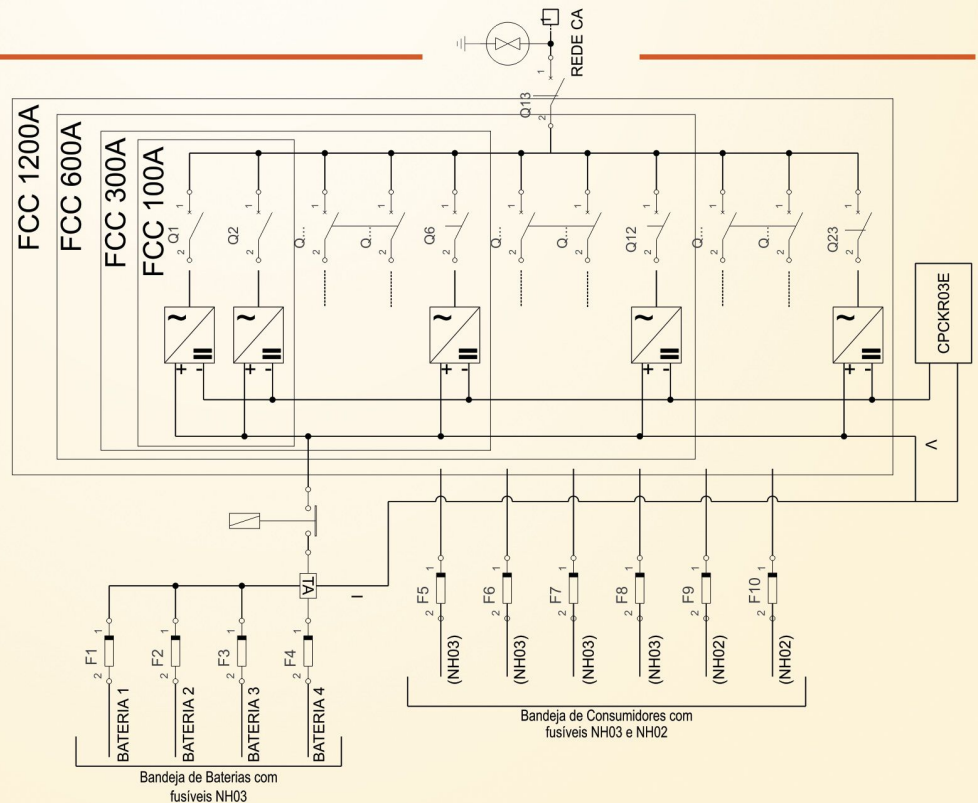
REDE CA
1
Q13
2
FCC 1200A
FCC 600A
FCC 300A
FCC 100A
1
Q1
2
1
Q2
2
1
Q...
2
1
Q...
2
1
Q6
2
1
Q...
2
1
Q...
2
1
Q12
2
1
Q...
2
1
Q...
2
1
Q23
2
~
=
+ -
~
=
+ -
~
=
+ -
~
=
+ -
~
=
+ -
CPCKR03E
V
TA
I
1
F1
2
BATERIA 1
1
F2
2
BATERIA 2
1
F3
2
BATERIA 3
1
F4
2
BATERIA 4
Bandeja de Baterias com fusíveis NH03
1
F5
2
(NH03)
1
F6
2
(NH03)
1
F7
2
(NH03)
1
F8
2
(NH03)
1
F9
2
(NH02)
1
F10
2
(NH02)
Bandeja de Consumidores com fusíveis NH03 e NH02